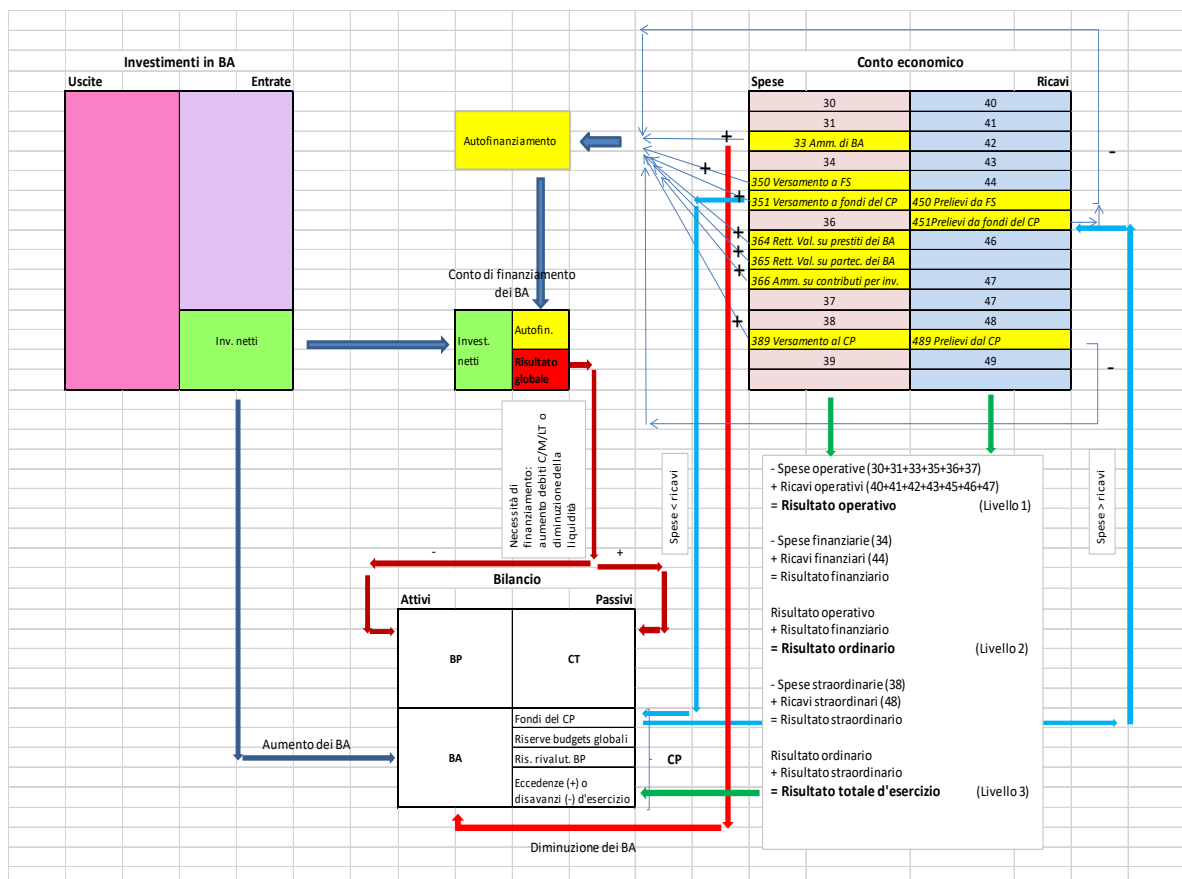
Investimenti in BA
Uscite
Entrate
Inv. netti

Autofinanziamento

Conto di finanziamento dei BA
Invest. netti
Autofin.
Risultato globale

Necessità di finanziamento: aumento debiti C/M/LT o diminuzione della liquidità

Spese < ricavi

Conto economico
Spese
Ricavi

| Spese | Ricavi |
|---|---|
| 30 | 40 |
| 31 | 41 |
| 33 Amm. di BA | 42 |
| 34 | 43 |
| 350 Versamento a FS | 44 |
| 351 Versamento a fondi del CP | 450 Prelievi da FS |
| 36 | 451Prelievi da fondi del CP |
| 364 Rett. Val. su prestiti dei BA | 46 |
| 365 Rett. Val. su partec. dei BA | |
| 366 Amm. su contributi per inv. | 47 |
| 37 | 47 |
| 38 | 48 |
| 389 Versamento al CP | 489 Prelievi dal CP |
| 39 | 49 |

+
+
+
+
+
+
+
-
-

Spese > ricavi

- Spese operative (30+31+33+35+36+37)
+ Ricavi operativi (40+41+42+43+45+46+47)
= Risultato operativo (Livello 1)

- Spese finanziarie (34)
+ Ricavi finanziari (44)
= Risultato finanziario

Risultato operativo
+ Risultato finanziario
= Risultato ordinario (Livello 2)

- Spese straordinarie (38)
+ Ricavi straordinari (48)
= Risultato straordinario

Risultato ordinario
+ Risultato straordinario
= Risultato totale d'esercizio (Livello 3)

-
+
Bilancio
Attivi
Passivi
BP
CT
BA
Fondi del CP
Riserve budgets globali
Ris. rivalut. BP
Eccedenze (+) o disavanzi (-) d'esercizio
CP

Aumento dei BA

Diminuzione dei BA